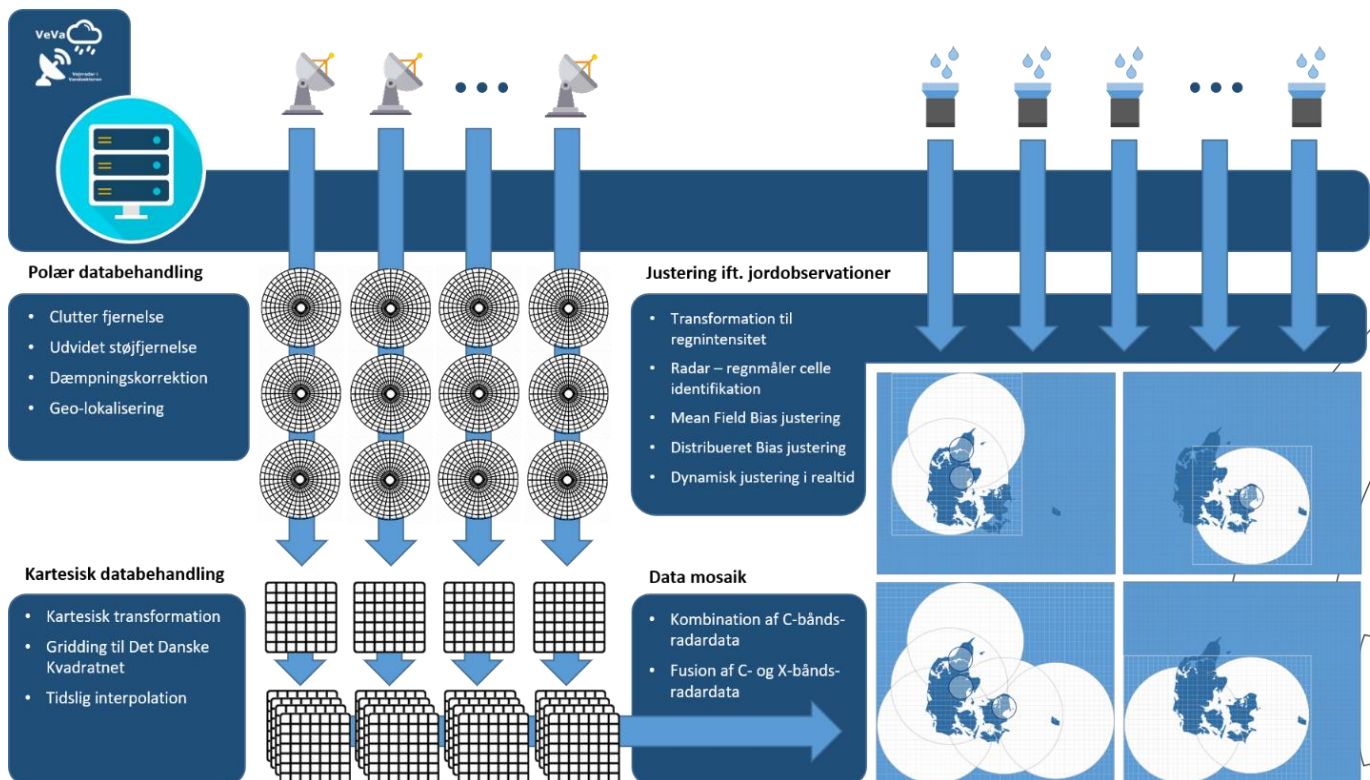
VeVa

Vejrradar i Vandsektoren

Polær databehandling

- Clutter fjernelse
- Udvidet støjfjernelse
- Dæmpningskorrektion
- Geo-lokalisering

Justering ift. jordobservationer

- Transformation til regnintensitet
- Radar – regnmåler celle identifikation
- Mean Field Bias justering
- Distribueret Bias justering
- Dynamisk justering i realtid

Kartesisk databehandling

- Kartesisk transformation
- Gridding til Det Danske Kvadratnet
- Tidslig interpolation

Data mosaik

- Kombination af C-båndsradardata
- Fusion af C- og X-båndsradardata